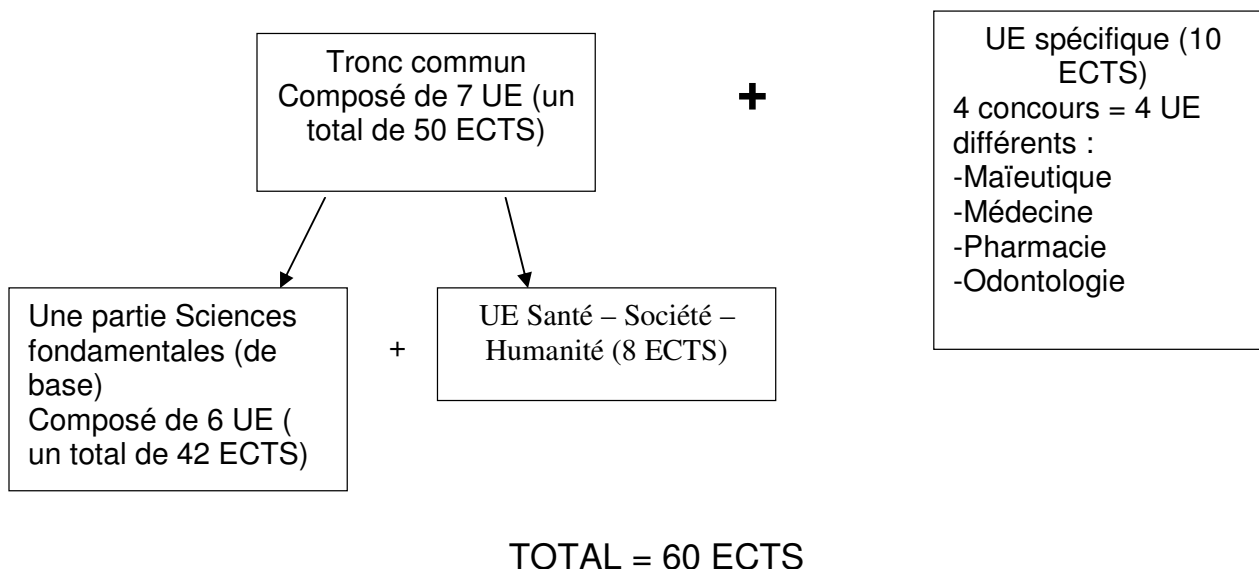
Tronc commun
Composé de 7 UE (un total de 50 ECTS)

+

UE spécifique (10 ECTS)
4 concours = 4 UE différents :
-Maïeutique
-Médecine
-Pharmacie
-Odontologie

Une partie Sciences fondamentales (de base)
Composé de 6 UE ( un total de 42 ECTS)

+

UE Santé – Société – Humanité (8 ECTS)

TOTAL = 60 ECTS